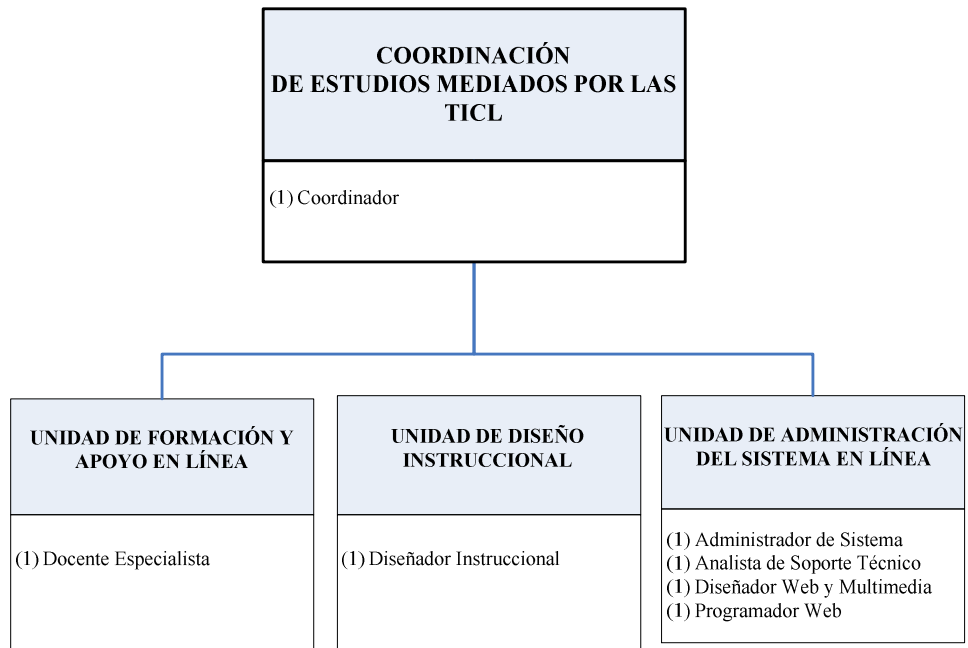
COORDINACIÓN
DE ESTUDIOS MEDIADOS POR LAS TICL

(1) Coordinador

UNIDAD DE FORMACIÓN Y APOYO EN LÍNEA

(1) Docente Especialista

UNIDAD DE DISEÑO INSTRUCCIONAL

(1) Diseñador Instruccional

UNIDAD DE ADMINISTRACIÓN DEL SISTEMA EN LÍNEA

(1) Administrador de Sistema
(1) Analista de Soporte Técnico
(1) Diseñador Web y Multimedia
(1) Programador Web